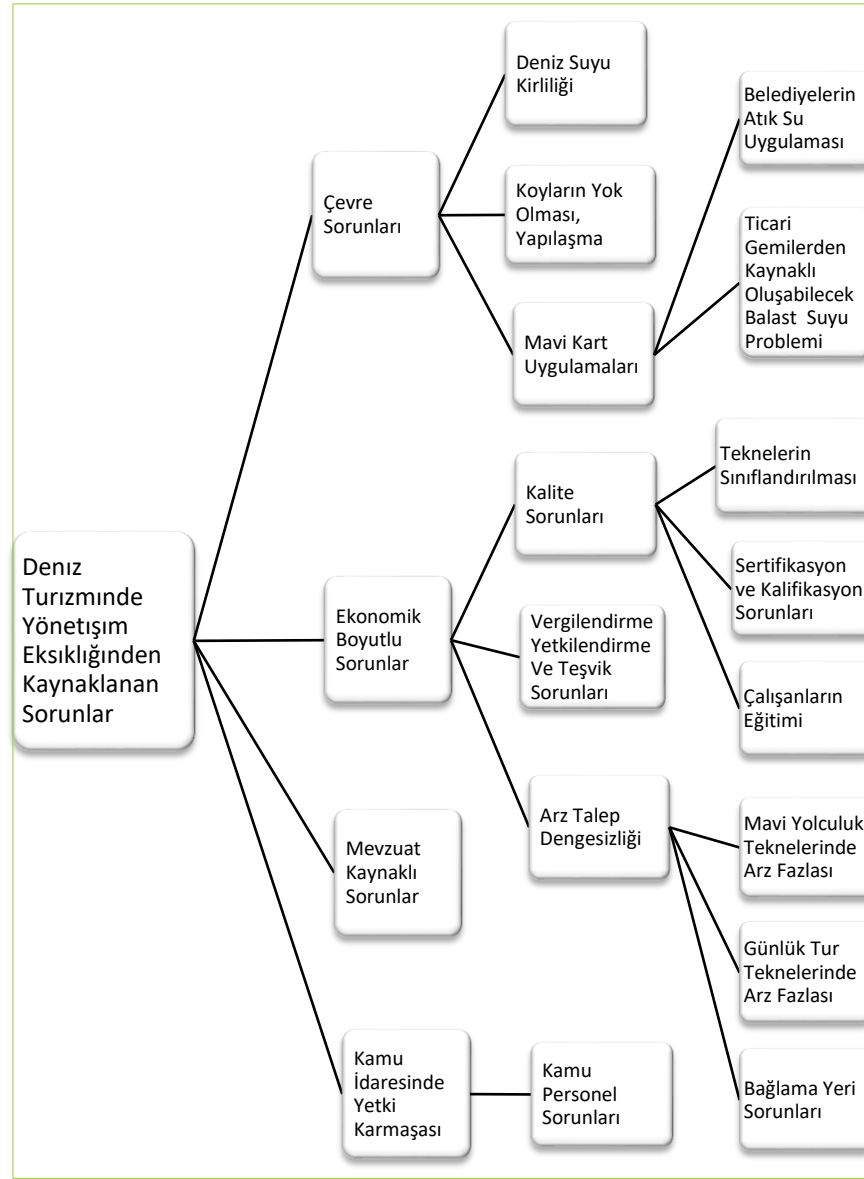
Deniz Turizminde Yönetişim Eksikliğinden Kaynaklanan Sorunlar

Çevre Sorunları

Deniz Suyu Kirliliği

Koyların Yok Olması, Yapılaşma

Mavi Kart Uygulamaları

Belediyelerin Atık Su Uygulaması

Ticari Gemilerden Kaynaklı Oluşabilecek Balast Suyu Problemi

Ekonomik Boyutlu Sorunlar

Kalite Sorunları

Teknelerin Sınıflandırılması

Sertifikasyon ve Kalifikasyon Sorunları

Çalışanların Eğitimi

Vergilendirme Yetkilendirme Ve Teşvik Sorunları

Arz Talep Dengesizliği

Mavi Yolculuk Teknelerinde Arz Fazlası

Günlük Tur Teknelerinde Arz Fazlası

Bağlama Yeri Sorunları

Mevzuat Kaynaklı Sorunlar

Kamu İdaresinde Yetki Karmaşası

Kamu Personel Sorunları